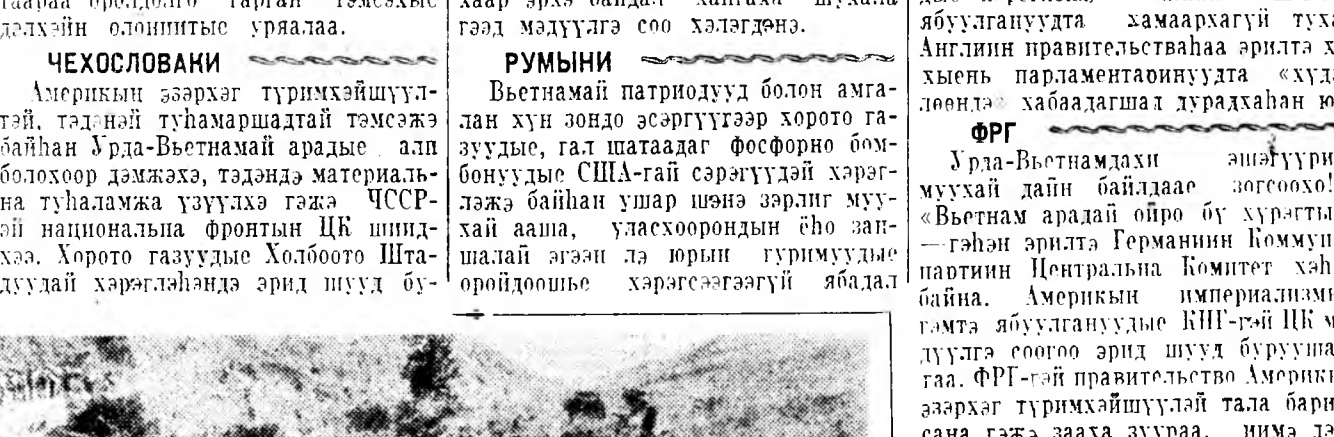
таараа оролдолго гаргаан тэмсэхые дэлхэйн олониитые уряалаа.

ЧЕХОСЛОВАКИ

Америкын зэрхэг түримхэйшүүлтэй, тэдэнэй түhамаршадтай тэмсэжэ байhан Урда-Вьетнамай арадые али болохоор дэмжэхэ, тэдэндэ материальна туhаламжа үзүүлхэ гэжэ ЧССР-эй национальна фронтын ЦК шиидхээ. Хорото газуудые Холбоото Штадуудай хэрэглэhэндэ эрид шууд бу-

хаар эрхэ байдал хангаха шуhала гээд мэдүүлгэ соо хэлэгдэнэ.

РУМЫНИ

Вьетнамай патриодууд болон амгалан хүн зондо эсэргүүгээр хорото газуудые, гал шатаадаг фосфорно бомбонуудые США-гай сэрэгүүдэй хэрэглэжэ байhан ушар шэнэ зэрлиг муухай ааша, уласхоорондын ёhо заншалай эгээн лэ юрын түримүүдые оройдоошье хэрэгсээгүй ябадал

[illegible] ябуулгануудта хамаархагүй туха Англиин правительствоhаа эрилтэ х хыень парламентаринуудта «худа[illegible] лөөндэ хабаадагшад дурадхаhан ю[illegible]

ФРГ

Урда-Вьетнамдахи эшэгүүри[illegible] муухай дайн байлдаае зогсооо! «Вьетнам арадай ойро бү хүрэгты —гэhэн эрилтэ Германиин Коммун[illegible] партиин Центральна Комитет хэ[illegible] байна. Америкын империализмы гамтэ ябуулгануудые КНГ-гэй ЦК м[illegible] дүүлгэ соогоо эрид шууд буруушаа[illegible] гаа. ФРГ-гэй правительство Америки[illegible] эзэрхэг түримхэйшүүлэй тала бари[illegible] сана гэжэ зааха зүүраа, ниимэ да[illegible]